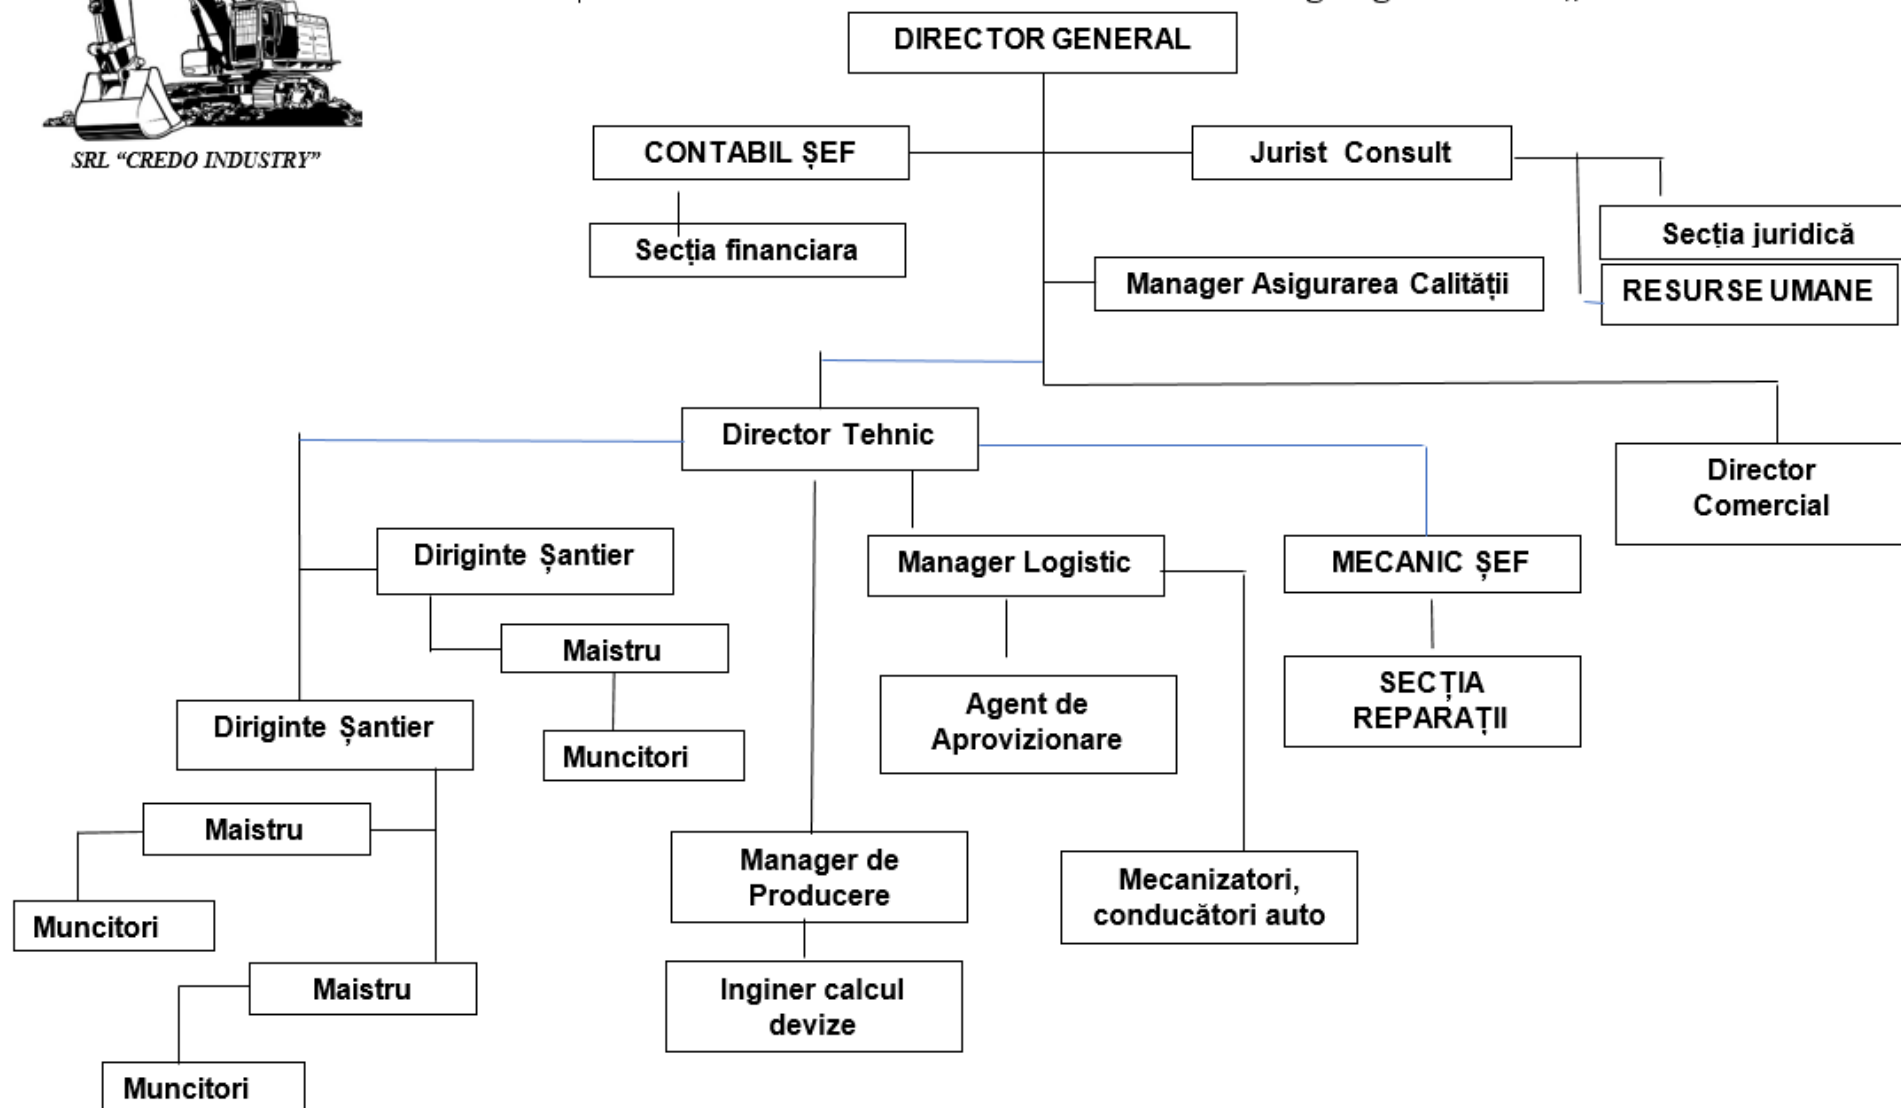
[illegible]

SRL "CREDO INDUSTRY"

DIRECTOR GENERAL

CONTABIL ȘEF

Jurist Consult

Secția financiara

Secția juridică

RESURSE UMANE

Manager Asigurarea Calității

Director Tehnic

Director Comercial

Diriginte Șantier

Manager Logistic

MECANIC ȘEF

Maistru

Agent de Aprovizionare

SECȚIA REPARAȚII

Diriginte Șantier

Muncitori

Maistru

Manager de Producere

Mecanizatori, conducători auto

Muncitori

Maistru

Inginer calcul devize

Muncitori